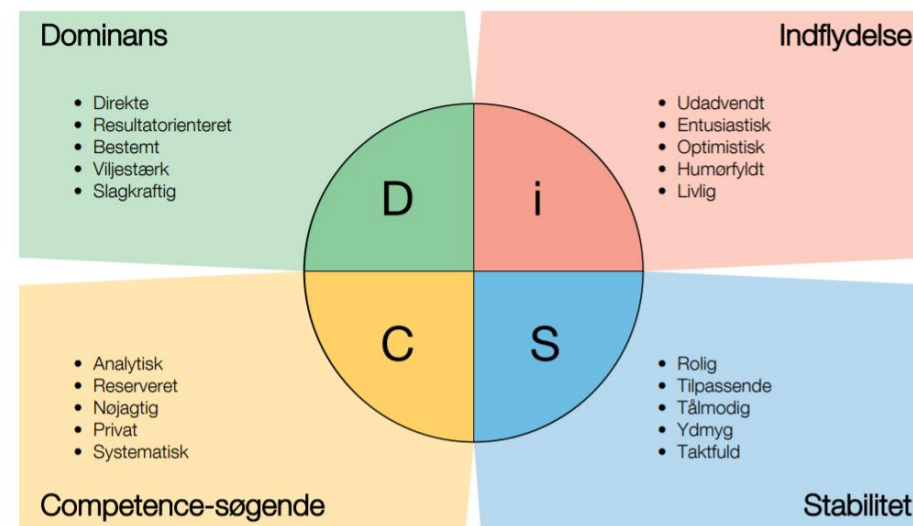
Dominans

- Direkte
- Resultatorienteret
- Bestemt
- Viljestærk
- Slagkraftig

Indflydelse

- Udadvendt
- Entusiastisk
- Optimistisk
- Humørfyldt
- Livlig

D

i

C

S

- Analytisk
- Reserveret
- Nøjagtig
- Privat
- Systematisk

Competence-søgende

- Rolig
- Tilpassende
- Tålmodig
- Ydmyg
- Taktfuld

Stabilitet